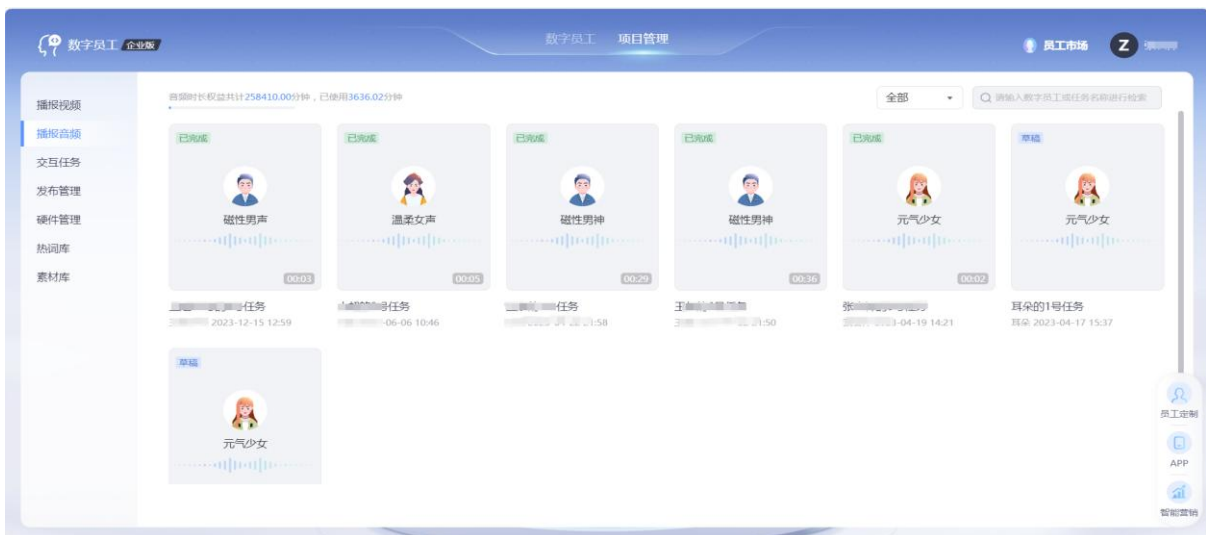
数字员工 企业版

数字员工 项目管理

员工市场 Z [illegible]

播报视频
播报音频
交互任务
发布管理
硬件管理
热词库
素材库

音频时长权益共计258410.00分钟，已使用3636.02分钟

全部

请输入数字员工或任务名称进行检索

已完成
磁性男声
00:03
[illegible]任务
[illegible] 2023-12-15 12:59

已完成
温柔女声
00:05
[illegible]号任务
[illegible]-06-06 10:46

已完成
磁性男神
00:29
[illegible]任务
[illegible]:58

已完成
磁性男神
00:36
王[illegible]
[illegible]:50

已完成
元气少女
00:02
张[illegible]
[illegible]3-04-19 14:21

草稿
元气少女
耳朵的1号任务
耳朵 2023-04-17 15:37

草稿
元气少女

员工定制
APP
智能营销